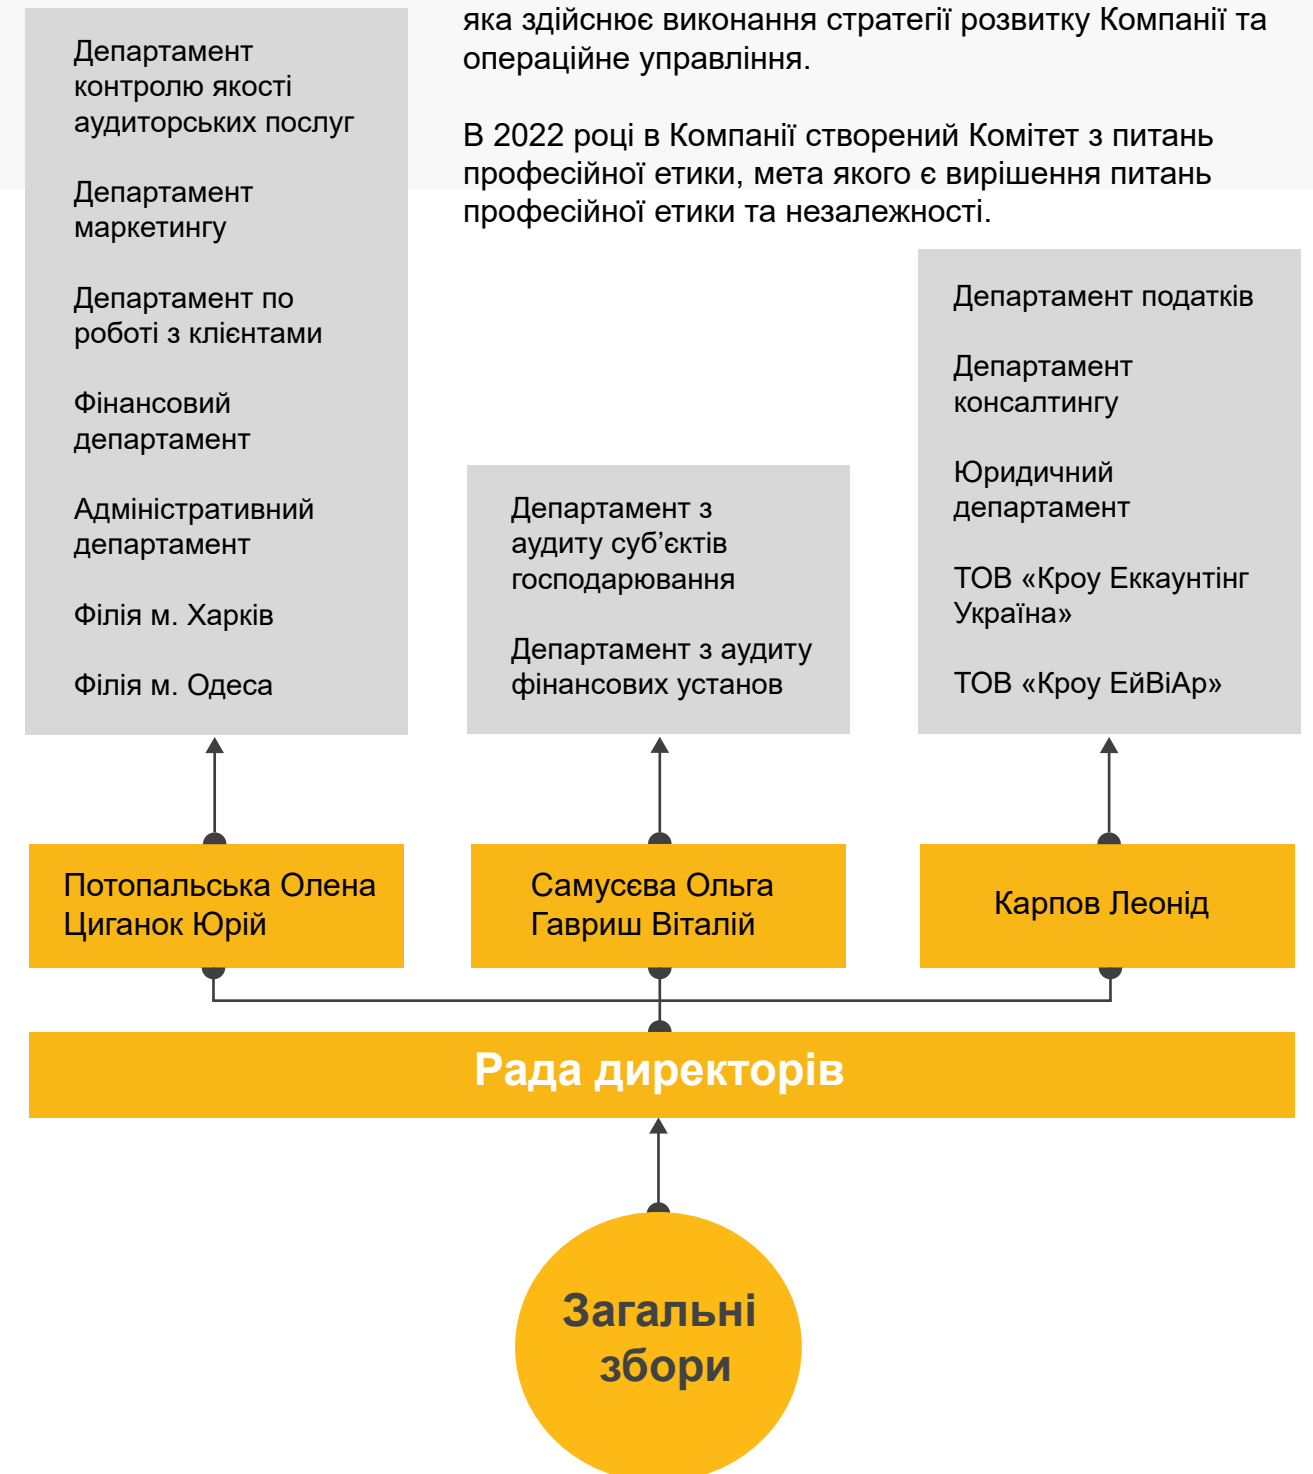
Департамент контролю якості аудиторських послуг

Департамент маркетингу

Департамент по роботі з клієнтами

Фінансовий департамент

Адміністративний департамент

Філія м. Харків

Філія м. Одеса

яка здійснює виконання стратегії розвитку Компанії та операційне управління.

В 2022 році в Компанії створений Комітет з питань професійної етики, мета якого є вирішення питань професійної етики та незалежності.

Департамент з аудиту суб’єктів господарювання

Департамент з аудиту фінансових установ

Департамент податків

Департамент консалтингу

Юридичний департамент

ТОВ «Кроу Еккаунтінг Україна»

ТОВ «Кроу ЕйВіАр»

Потопальська Олена
Циганок Юрій

Самусєва Ольга
Гавриш Віталій

Карпов Леонід

Рада директорів

Загальні збори